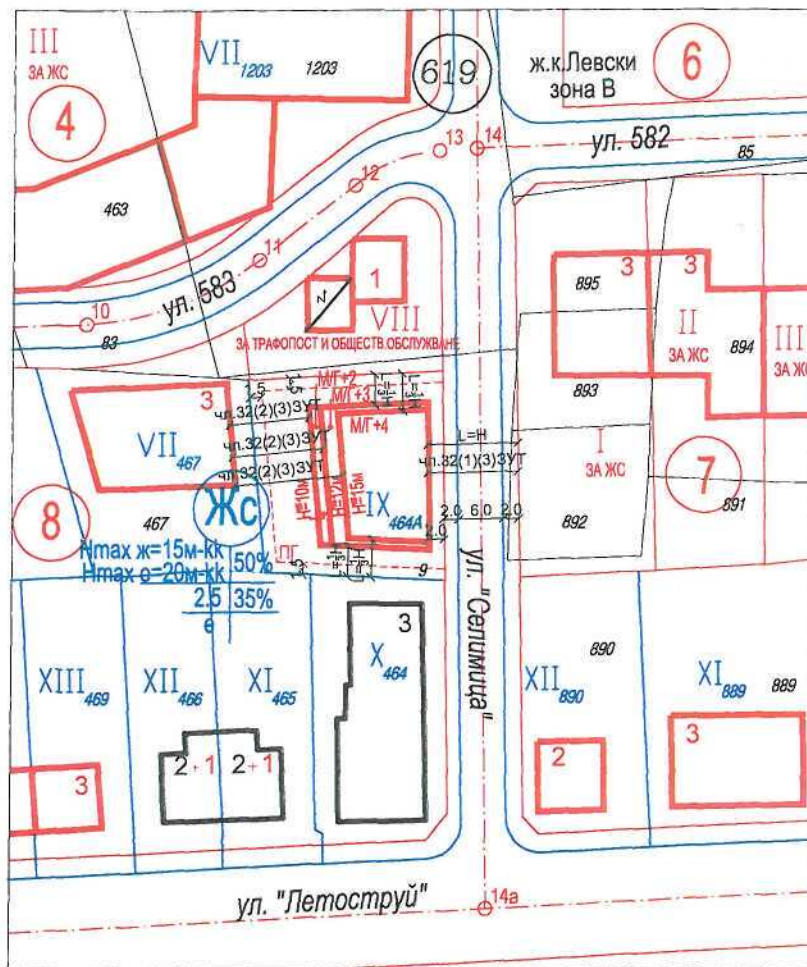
III
ЗА ЖС
4
VII$_{1203}$ 1203
619
ж.к.Левски
зона В
6
13 14
ул. 582
85
463
12
11
ул. 583
10
83
1
VIII
ЗА ТРАФОПОСТ И ОБЩЕСТВ ОБСЛУЖВАНЕ
3 3
895
II
ЗА ЖС 894
III
ЗА ЖС
893
3
VII$_{467}$
1.5
М/Г+2
М/Г+3
М/Г+4
чл.32(2)(3)ЗУТ
чл.32(2)(3)ЗУТ
чл.32(2)(3)ЗУТ
L=H
чл.32(1)(3)ЗУТ
I
ЗА ЖС
7
891
8
467
Жс
H=10м
H=15м
IX
464А
2.0 6.0 2.0
892
Hmax ж=15м-kk
Hmax о=20м-kk
50%
2.5 35%
е
ПГ
9
ул. "Селимица"
3
X$_{464}$
890
XIII$_{469}$
XII$_{466}$
XI$_{465}$
XII$_{890}$
XI$_{889}$ 889
3
2+1 2+1
2
3
ул. "Летоструй"
14а